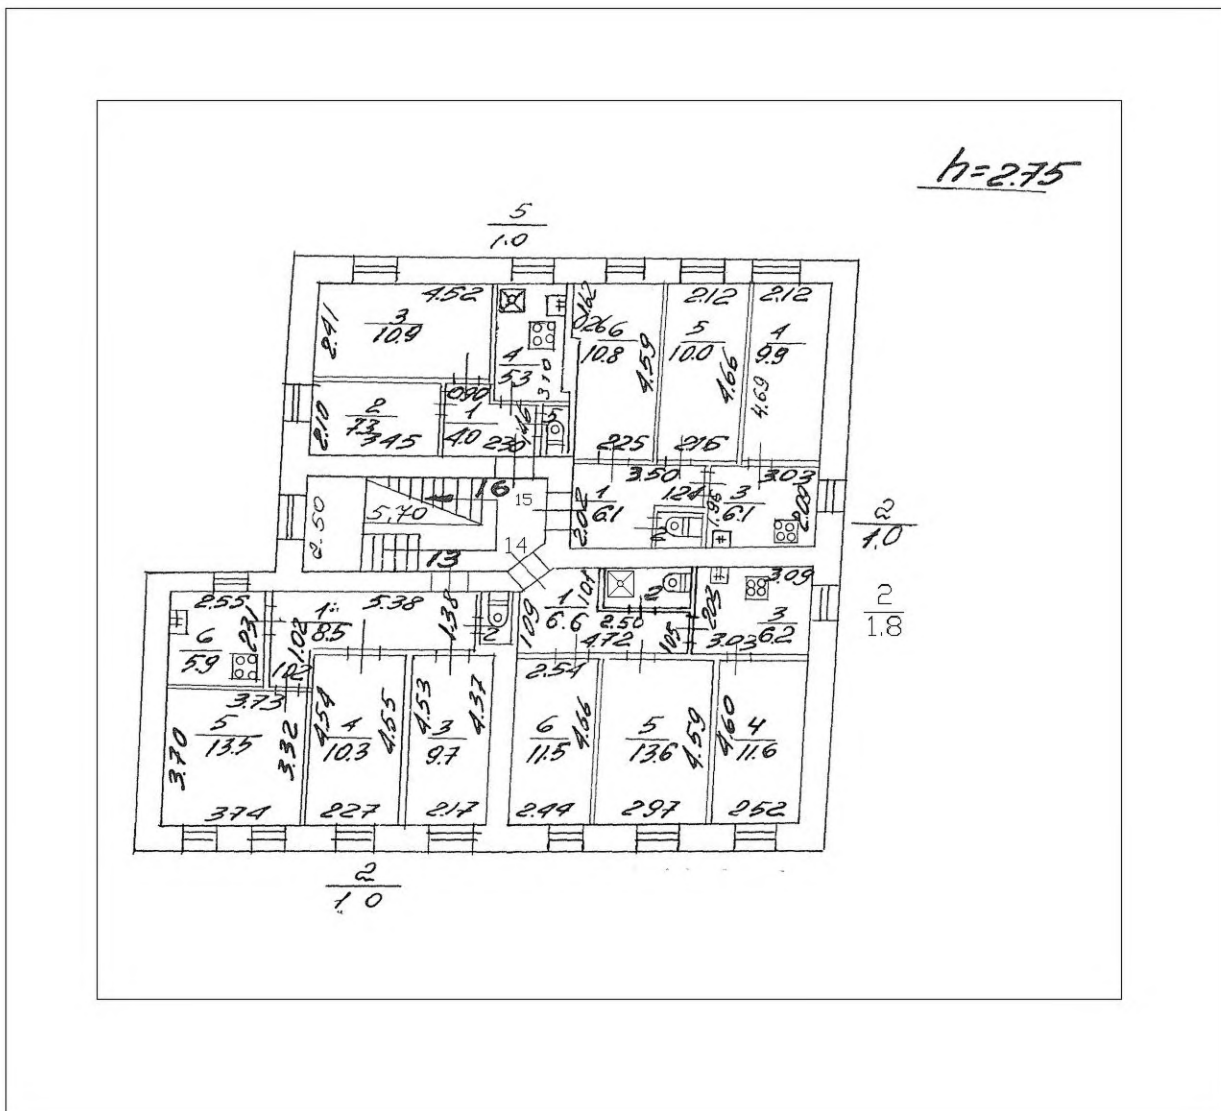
h=2.75

$\frac{5}{1.0}$

4.52
2.41
$\frac{3}{10.9}$

$\frac{4}{5.3}$
3.10

1.62
2.6
6
10.8
4.59

2.12
$\frac{5}{10.0}$
4.66

2.12
$\frac{4}{9.9}$
4.69

0.90
2.10
$\frac{2}{7.3}$
3.45
$\frac{1}{4.0}$
2.30
1.16
5

2.25
2.16

3.50
3.03
1.24
$\frac{1}{6.1}$
2.02
1.96
$\frac{3}{6.1}$
2.08

$\frac{2}{1.0}$

2.50
5.70
16
15
13
14

1.01
$\frac{1}{6.6}$
1.09
2.50
2
4.72
1.05
2.03
3.09
$\frac{3}{6.2}$
3.03

$\frac{2}{1.8}$

2.55
2.31
$\frac{6}{5.9}$
1.02
1.02
$\frac{1}{8.5}$
5.38
1.38
2

3.73
3.70
$\frac{5}{13.5}$
3.32
4.54
$\frac{4}{10.3}$
4.55
4.53
$\frac{3}{9.7}$
4.37

2.54
$\frac{6}{11.5}$
4.66
$\frac{5}{13.6}$
4.59
4.60
$\frac{4}{11.6}$

3.74
2.27
2.17
2.44
2.97
2.52

$\frac{2}{1.0}$